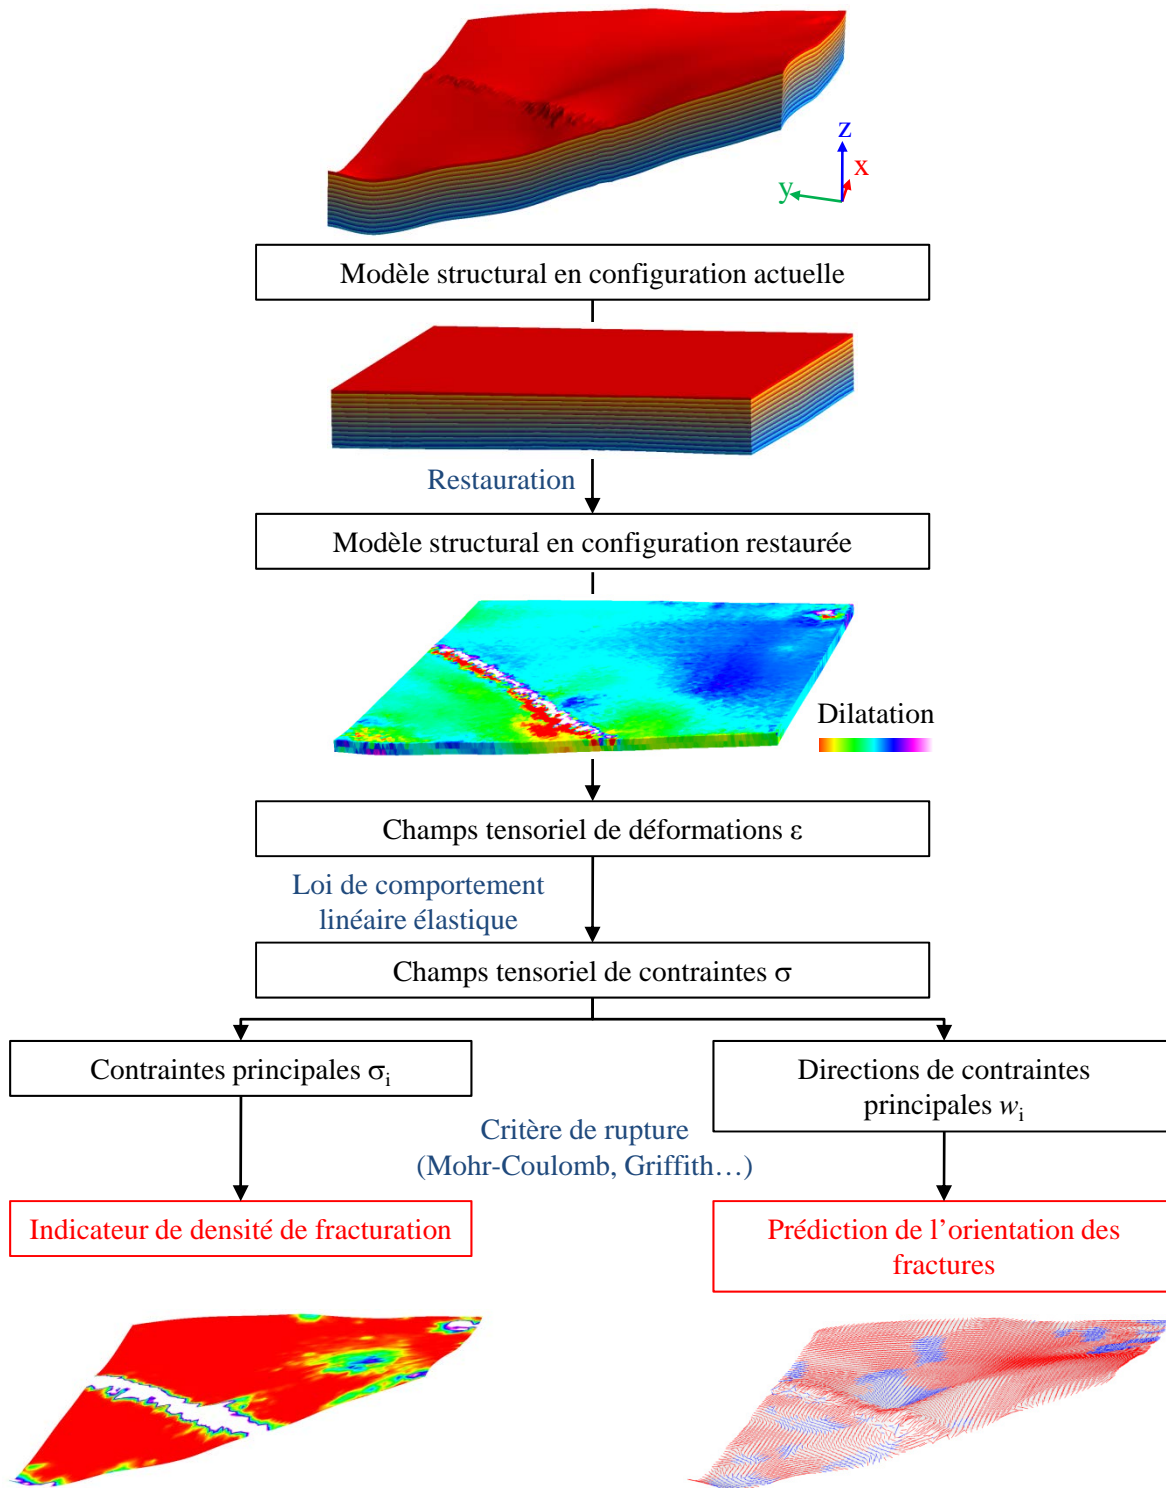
z
x
y

Modèle structural en configuration actuelle

Restauration

Modèle structural en configuration restaurée

Dilatation

Champs tensoriel de déformations ε

Loi de comportement linéaire élastique

Champs tensoriel de contraintes σ

Contraintes principales $\sigma_i$

Directions de contraintes principales $w_i$

Critère de rupture (Mohr-Coulomb, Griffith…)

Indicateur de densité de fracturation

Prédiction de l'orientation des fractures